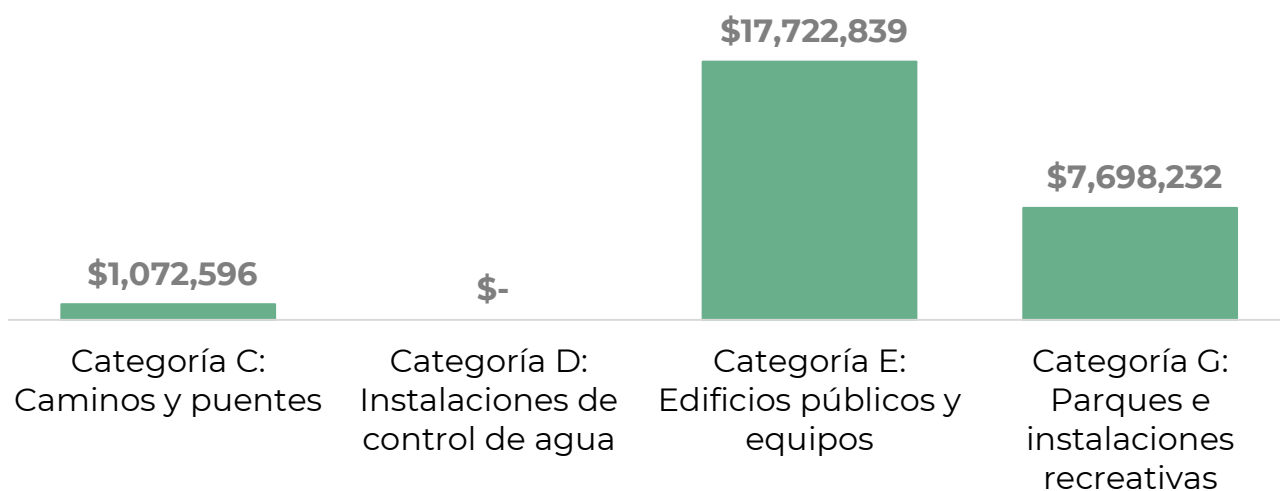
$17,722,839

$7,698,232

$1,072,596

$-

Categoría C: Caminos y puentes

Categoría D: Instalaciones de control de agua

Categoría E: Edificios públicos y equipos

Categoría G: Parques e instalaciones recreativas